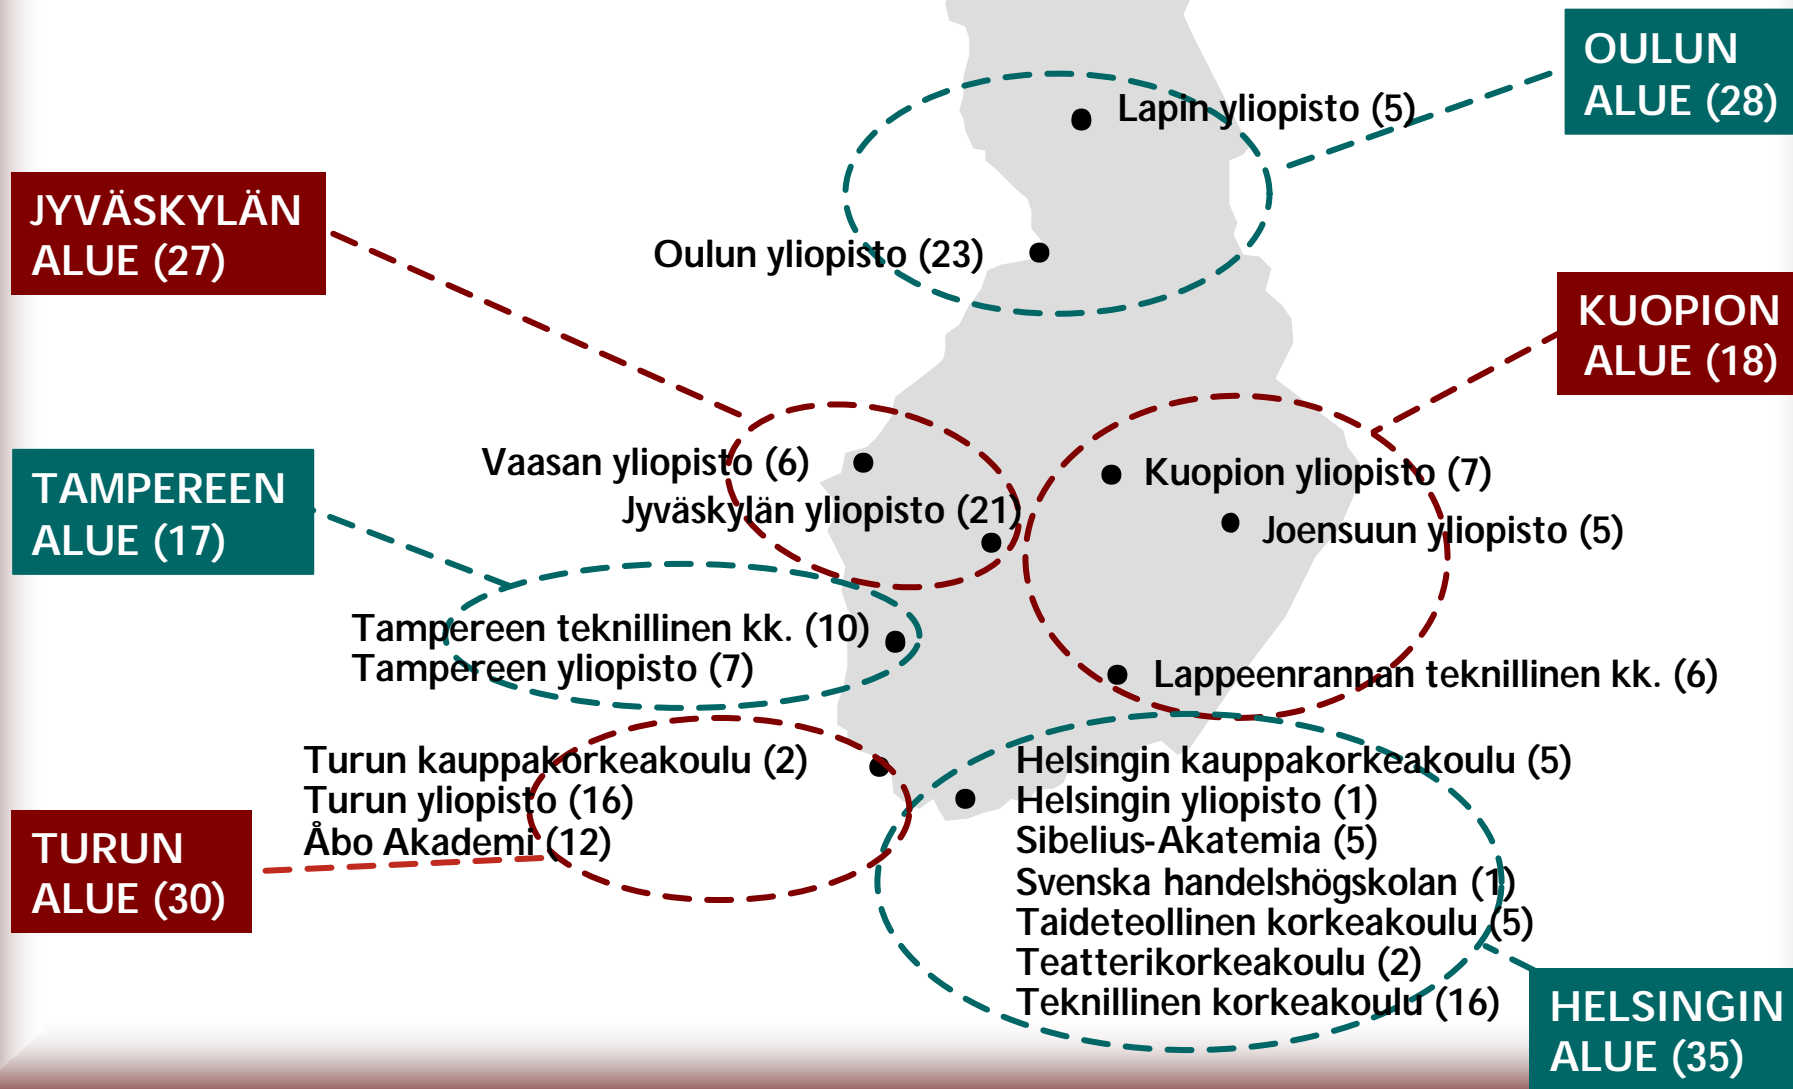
OULUN ALUE (28)

Lapin yliopisto (5)

JYVÄSKYLÄN ALUE (27)

Oulun yliopisto (23)

KUOPION ALUE (18)

Vaasan yliopisto (6)

TAMPEREEN ALUE (17)

Jyväskylän yliopisto (21)

Kuopion yliopisto (7)

Joensuun yliopisto (5)

Tampereen teknillinen kk. (10)
Tampereen yliopisto (7)

Lappeenrannan teknillinen kk. (6)

Turun kauppakorkeakoulu (2)
Turun yliopisto (16)
Åbo Akademi (12)

TURUN ALUE (30)

Helsingin kauppakorkeakoulu (5)
Helsingin yliopisto (1)
Sibelius-Akatemia (5)
Svenska handelshögskolan (1)
Taideteollinen korkeakoulu (5)
Teatterikorkeakoulu (2)
Teknillinen korkeakoulu (16)

HELSINGIN ALUE (35)